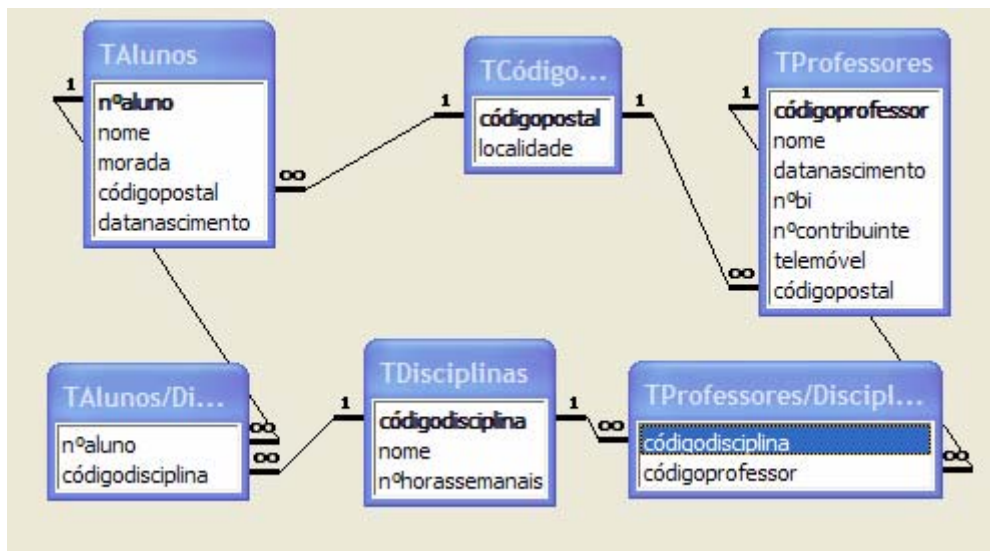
TAlunos
nºaluno
nome
morada
códigopostal
datanascimento

TCódigo...
códigopostal
localidade

TProfessores
códigoprofessor
nome
datanascimento
nºbi
nºcontribuinte
telemóvel
códigopostal

TAlunos/Di...
nºaluno
códigodisciplina

TDisciplinas
códigodisciplina
nome
nºhorassemanais

TProfessores/Discipl...
códigodisciplina
códigoprofessor

1
1
1
1
1
1
∞
∞
∞
∞
∞
∞